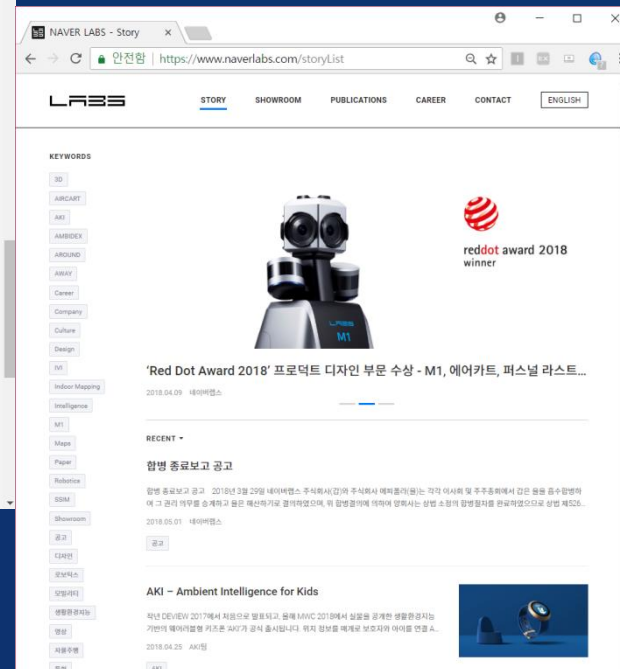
NAVER LABS - Story

안전함 | https://www.naverlabs.com/storyList

LABS

STORY SHOWROOM PUBLICATIONS CAREER CONTACT ENGLISH

KEYWORDS

3D
AIRCART
AKI
AMBIDEX
AROUND
AWAY
Career
Company
Culture
Design
IVI
Indoor Mapping
Intelligence
M1
Maps
Paper
Robotics
SSIM
Showroom
공고
디자인
로보틱스
모빌리티
생활환경지능
영상
자율주행

reddot award 2018 winner

LABS M1

'Red Dot Award 2018' 프로덕트 디자인 부문 수상 - M1, 에어카트, 퍼스널 라스트...

2018.04.09 네이버랩스

RECENT

합병 종료보고 공고

합병 종료보고 공고 2018년 3월 29일 네이버랩스 주식회사(갑)와 주식회사 에피폴라(을)는 각각 이사회 및 주주총회에서 갑은 을을 흡수합병하여 그 권리 의무를 승계하고 을은 해산하기로 결의하였으며, 위 합병결의에 의하여 양회사는 상법 소정의 합병절차를 완료하였으므로 상법 제526...

2018.05.01 네이버랩스

공고

AKI – Ambient Intelligence for Kids

작년 DEVIEW 2017에서 처음으로 발표되고, 올해 MWC 2018에서 실물을 공개한 생활환경지능 기반의 웨어러블 키즈폰 'AKI'가 공식 출시됩니다. 위치 정보를 메개로 보호자와 아이를 연결 A...

2018.04.25 AKI팀

AKI